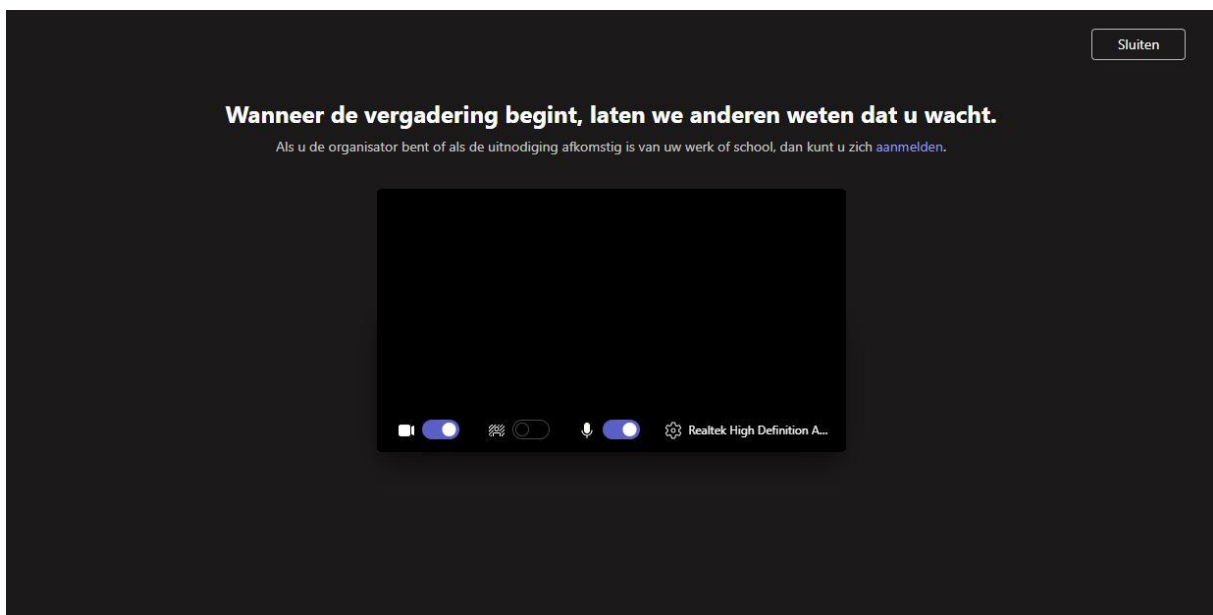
Sluiten

Wanneer de vergadering begint, laten we anderen weten dat u wacht.

Als u de organisator bent of als de uitnodiging afkomstig is van uw werk of school, dan kunt u zich aanmelden.

Realtek High Definition A...